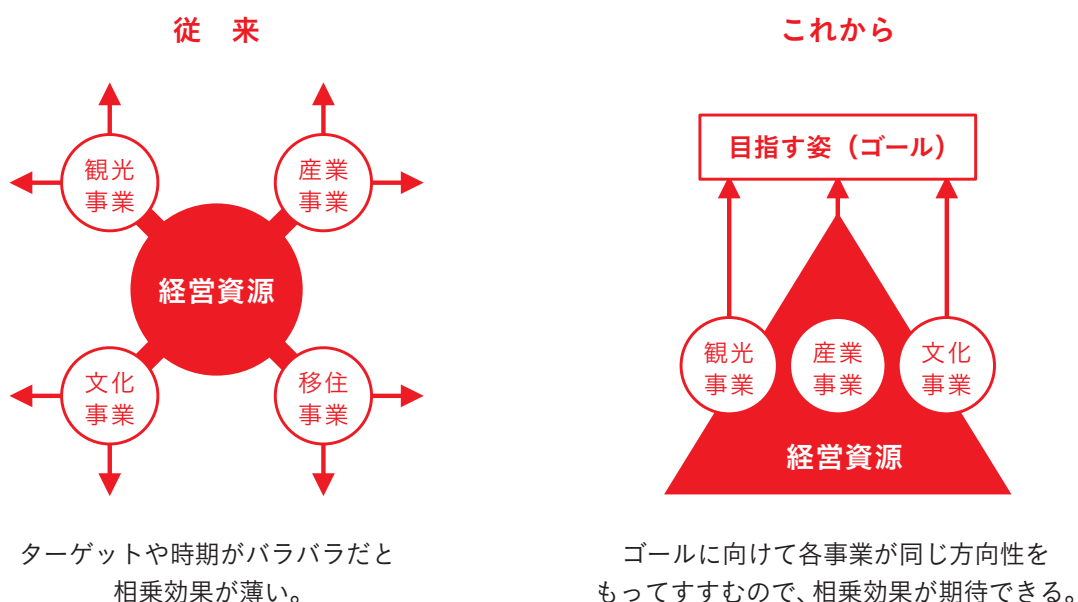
従　来

観光事業

産業事業

経営資源

文化事業

移住事業

ターゲットや時期がバラバラだと相乗効果が薄い。

これから

目指す姿（ゴール）

観光事業

産業事業

文化事業

経営資源

ゴールに向けて各事業が同じ方向性をもってすすむので、相乗効果が期待できる。